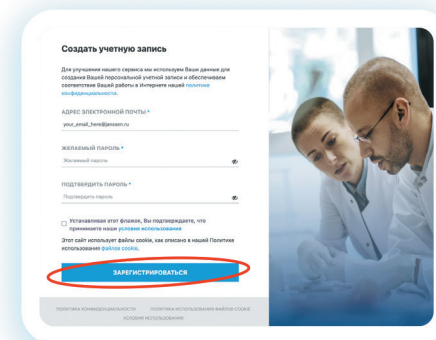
Создать учетную запись

Для улучшения нашего сервиса мы используем Ваши данные для создания Вашей персональной учетной записи и обеспечиваем соответствие Вашей работы в Интернете нашей политике конфиденциальности.

АДРЕС ЭЛЕКТРОННОЙ ПОЧТЫ *

your_email_here@janssen.ru

ЖЕЛАЕМЫЙ ПАРОЛЬ *

Желаемый пароль

ПОДТВЕРДИТЬ ПАРОЛЬ *

Подтвердить пароль

Устанавливая этот флажок, Вы подтверждаете, что принимаете наши условия использования

Этот сайт использует файлы cookie, как описано в нашей Политике использования файлов cookie.

ЗАРЕГИСТРИРОВАТЬСЯ

ПОЛИТИКА КОНФИДЕНЦИАЛЬНОСТИ   ПОЛИТИКА ИСПОЛЬЗОВАНИЯ ФАЙЛОВ COOKIE   УСЛОВИЯ ИСПОЛЬЗОВАНИЯ